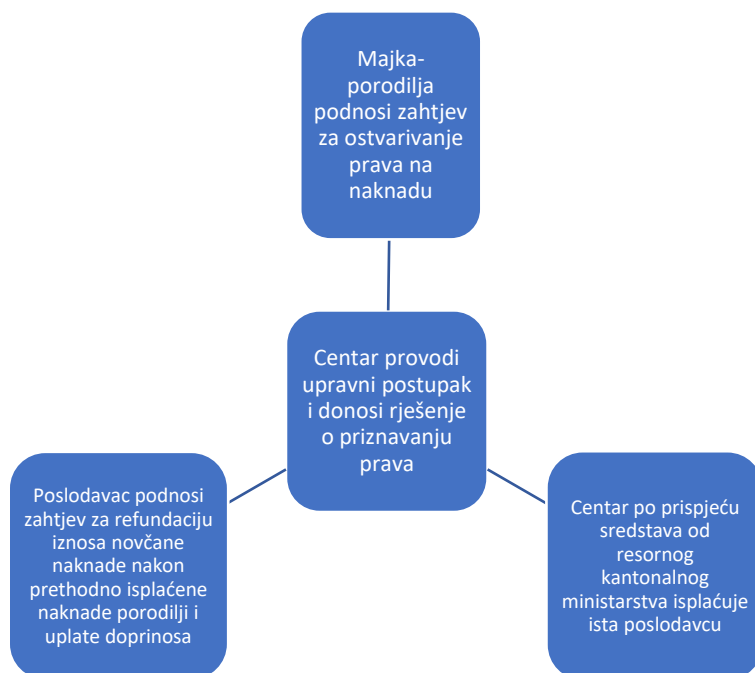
Majka-porodilja podnosi zahtjev za ostvarivanje prava na naknadu

Centar provodi upravni postupak i donosi rješenje o priznavanju prava

Poslodavac podnosi zahtjev za refundaciju iznosa novčane naknade nakon prethodno isplaćene naknade porodilji i uplate doprinosa

Centar po prispjeću sredstava od resornog kantonalnog ministarstva isplaćuje ista poslodavcu